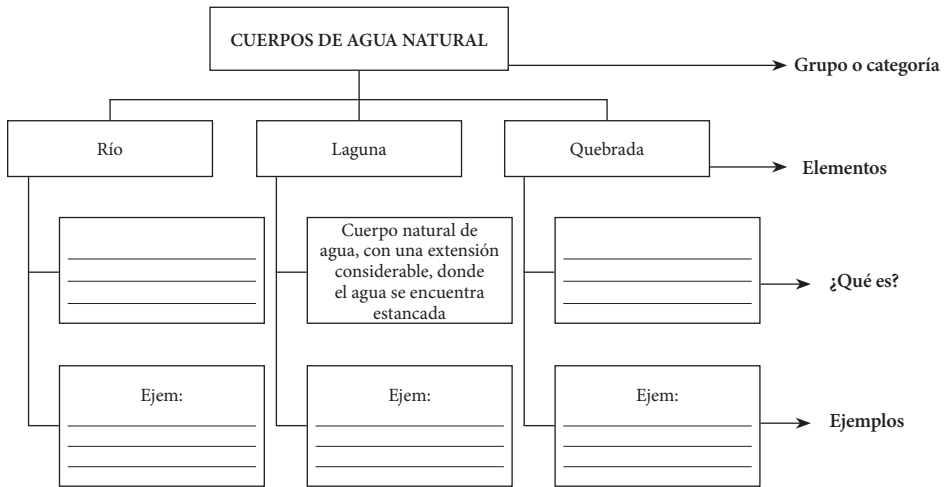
CUERPOS DE AGUA NATURAL

Grupo o categoría

Río

Laguna

Quebrada

Elementos

Cuerpo natural de agua, con una extensión considerable, donde el agua se encuentra estancada

¿Qué es?

Ejem:

Ejem:

Ejem:

Ejemplos